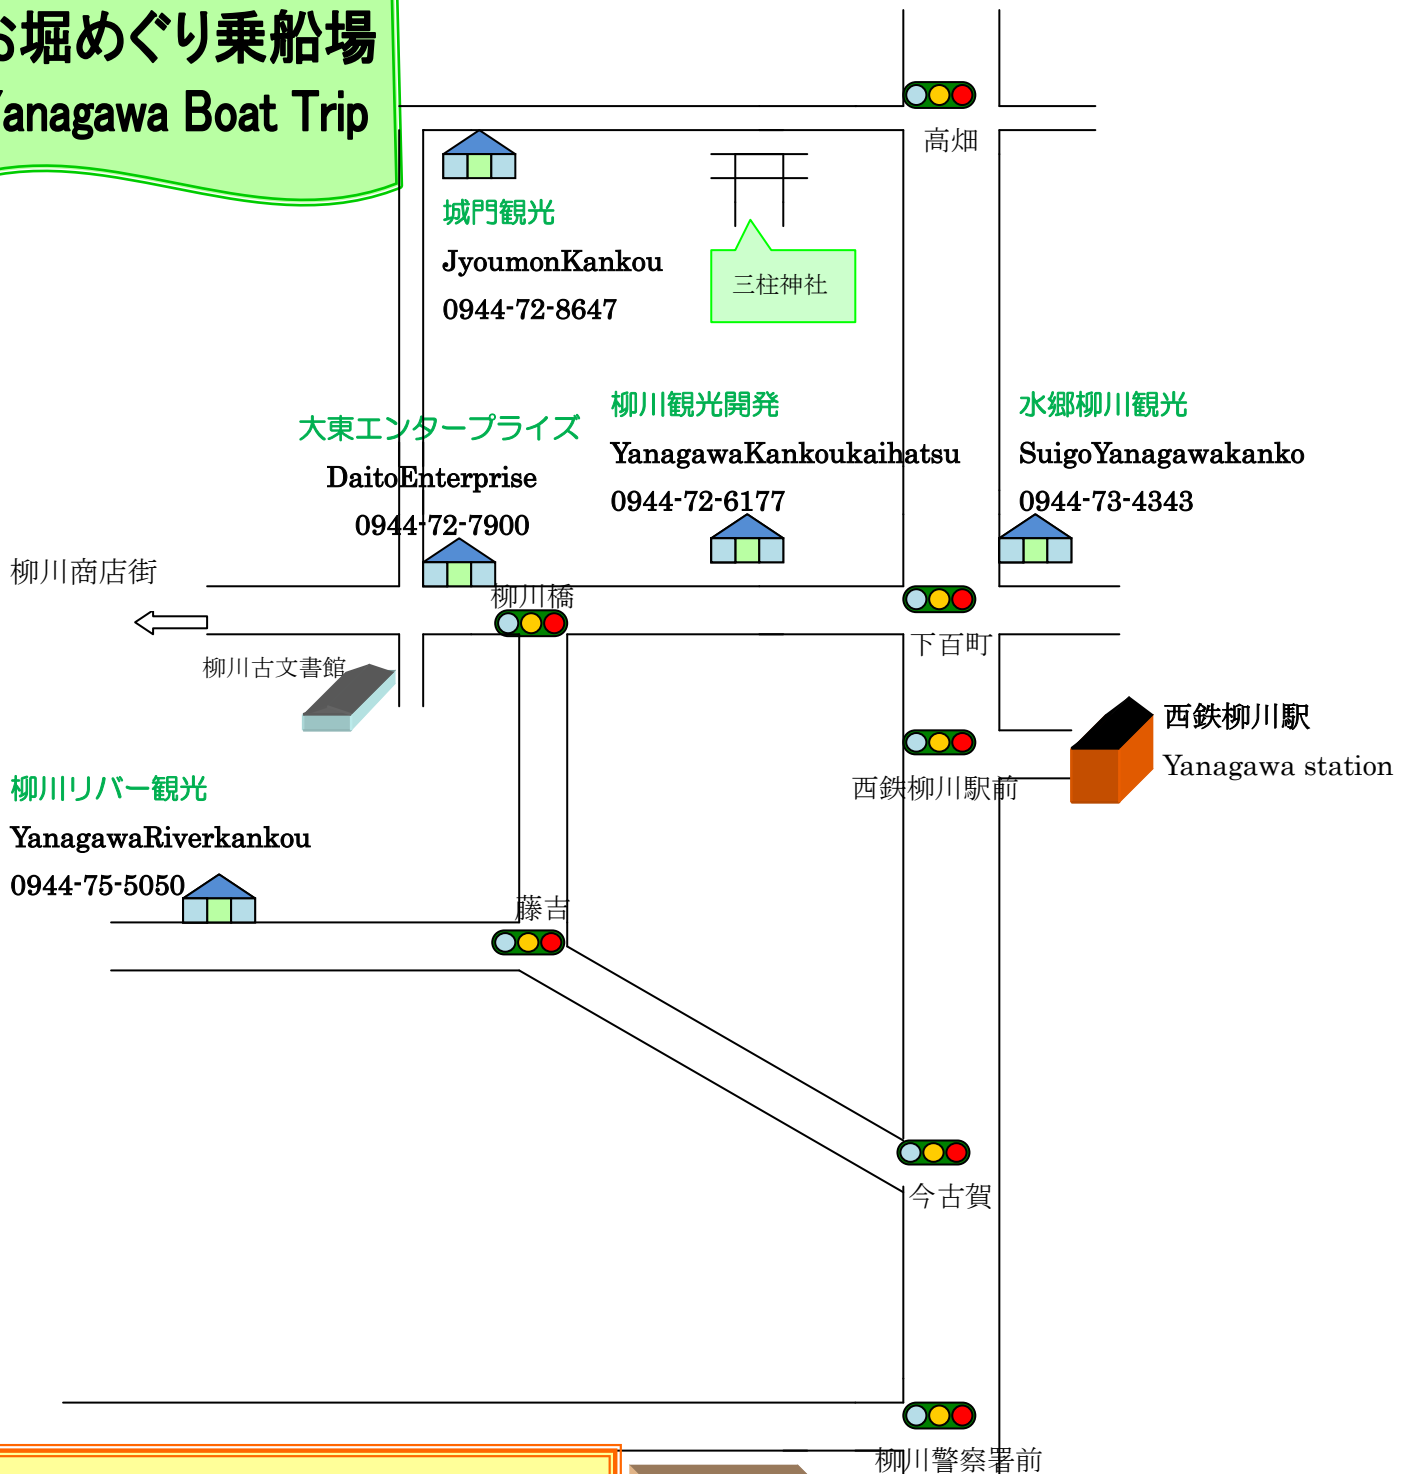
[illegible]堀めぐり乗船場
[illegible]anagawa Boat Trip

高畑

城門観光
JyoumonKankou
0944-72-8647

三柱神社

柳川観光開発
YanagawaKankoukaihatsu
0944-72-6177

水郷柳川観光
SuigoYanagawakanko
0944-73-4343

大東エンタープライズ
DaitoEnterprise
0944-72-7900

柳川商店街

柳川橋

下百町

柳川古文書館

西鉄柳川駅
Yanagawa station

西鉄柳川駅前

柳川リバー観光
YanagawaRiverkankou
0944-75-5050

藤吉

今古賀

柳川警察署前